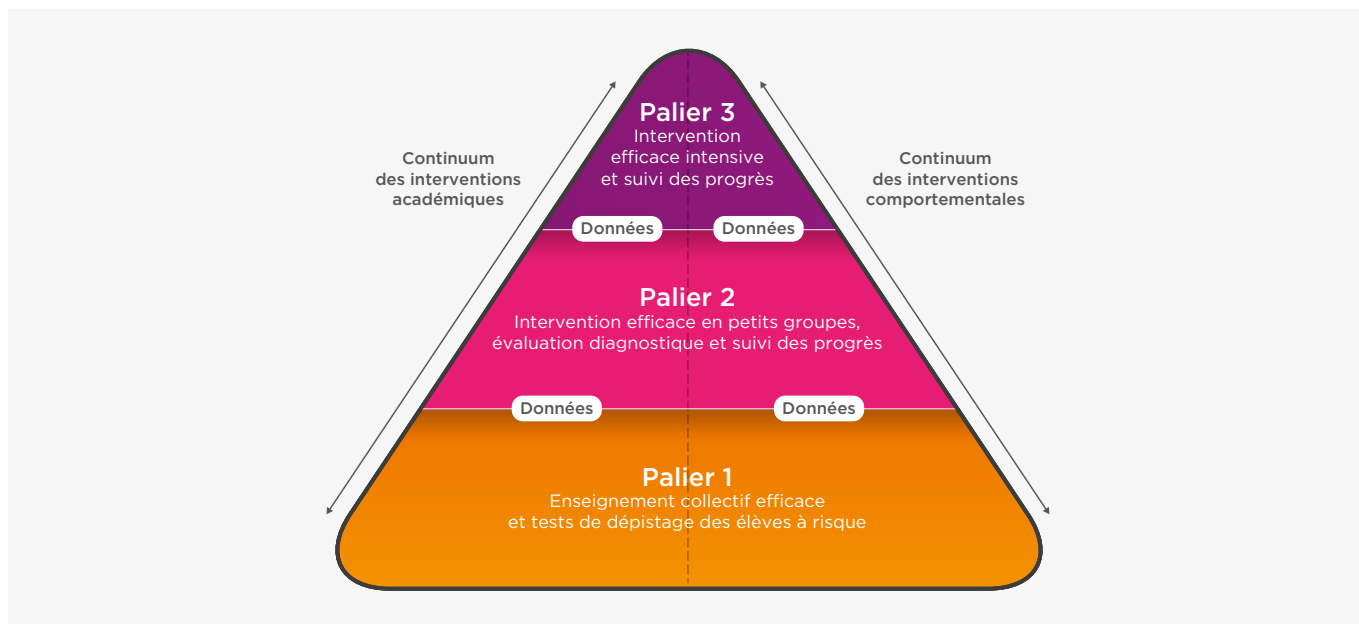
Continuum des interventions académiques

Palier 3
Intervention efficace intensive et suivi des progrès

Continuum des interventions comportementales

Données Données

Palier 2
Intervention efficace en petits groupes, évaluation diagnostique et suivi des progrès

Données Données

Palier 1
Enseignement collectif efficace et tests de dépistage des élèves à risque